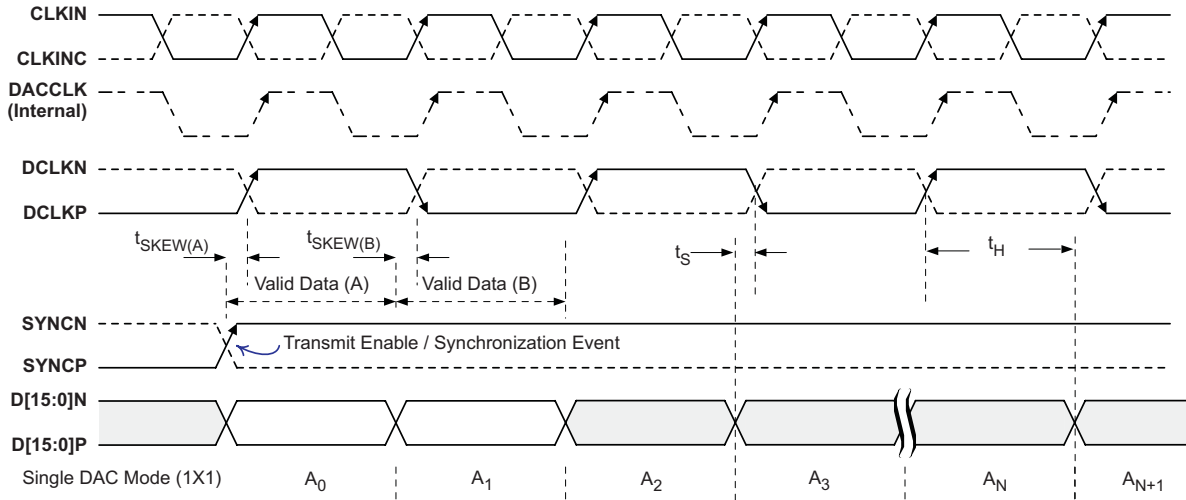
CLKIN
CLKINC
DACCLK (Internal)
DCLKN
DCLKP
$t_{SKEW(A)}$
$t_{SKEW(B)}$
$t_S$
$t_H$
Valid Data (A)
Valid Data (B)
SYNCN
SYNCP
Transmit Enable / Synchronization Event
D[15:0]N
D[15:0]P
Single DAC Mode (1X1)
$A_0$
$A_1$
$A_2$
$A_3$
$A_N$
$A_{N+1}$